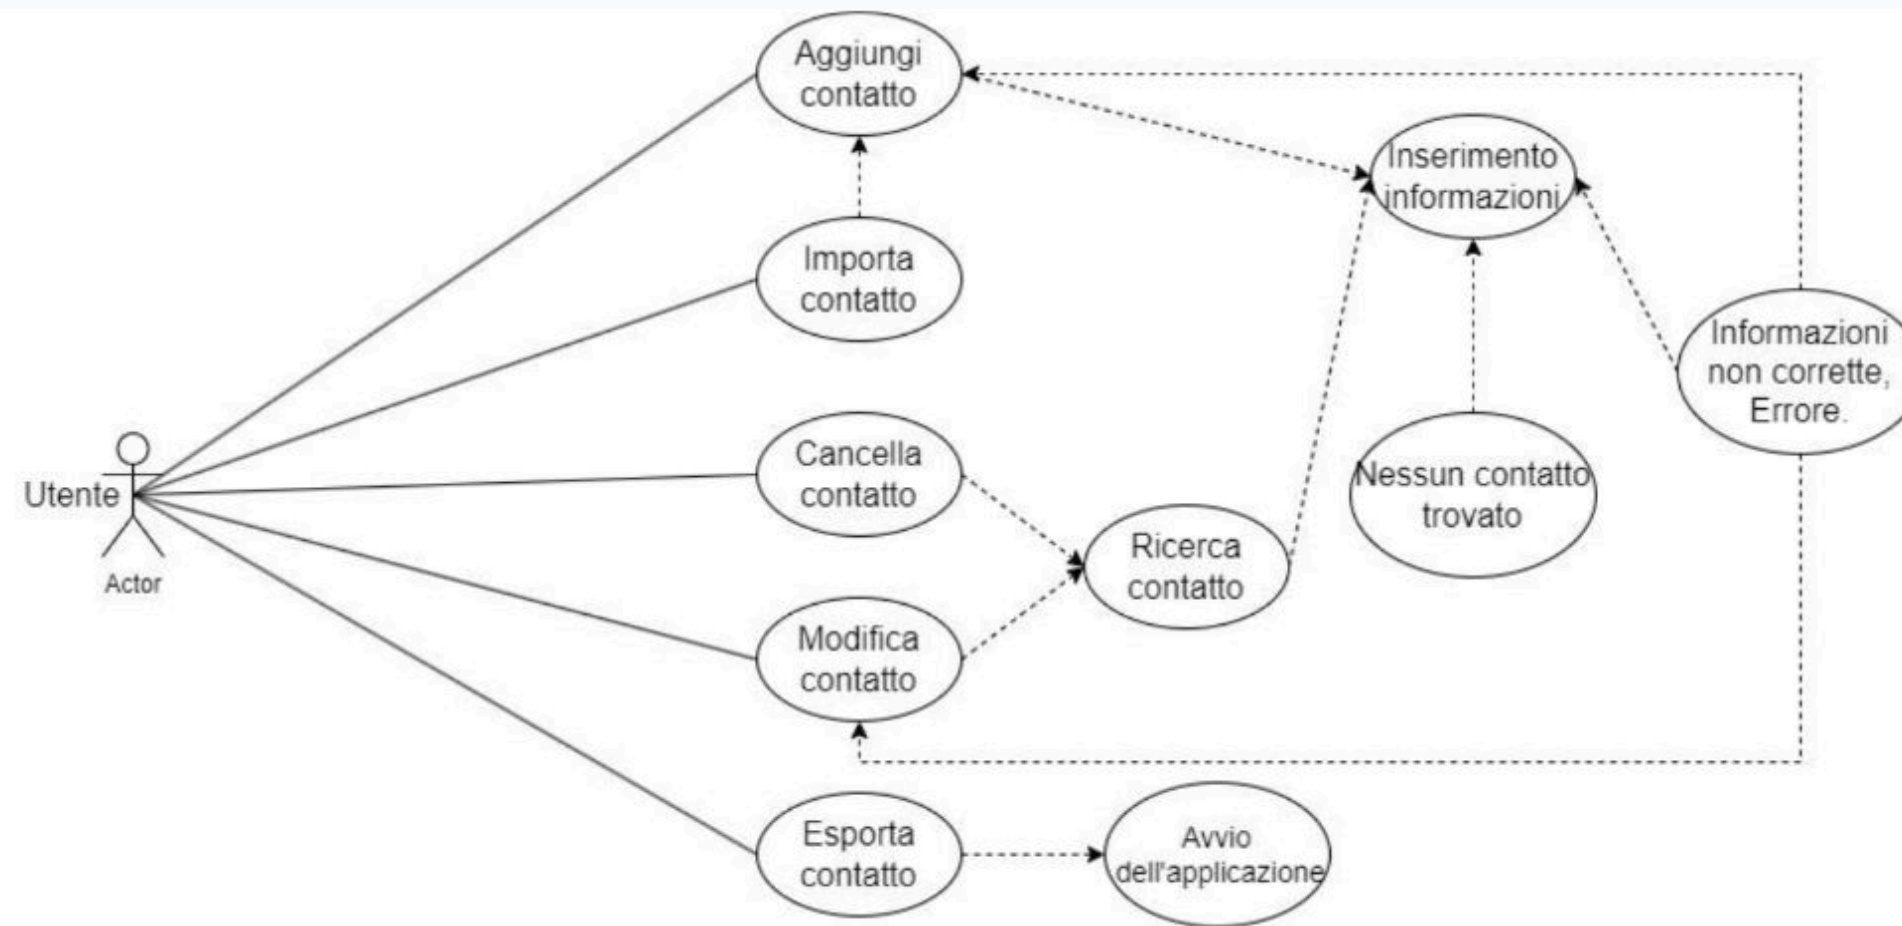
Aggiungi contatto

Inserimento informazioni

Importa contatto

Informazioni non corrette, Errore.

Utente

Actor

Cancella contatto

Nessun contatto trovato

Ricerca contatto

Modifica contatto

Esporta contatto

Avvio dell'applicazione